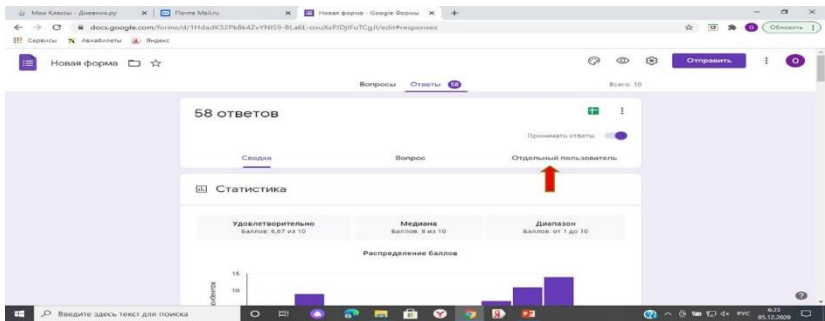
Мои Классы - Дневник.ру | Почта Mail.ru | Новая форма - Google Формы | +

docs.google.com/forms/d/1HdadK32Pk8k4ZvYNI59-8La6L-ovuXxPJDjlFuTCg/l/edit#responses

Обновить

Сервисы | Авиабилеты | Яндекс

Новая форма

Отправить

Вопросы | Ответы 58

Всего: 10

58 ответов

Принимать ответы

Сводка | Вопрос | Отдельный пользователь

Статистика

Удовлетворительно
Баллов: 6,87 из 10

Медиана
Баллов: 8 из 10

Диапазон
Баллов: от 1 до 10

Распределение баллов

15

10

Введите здесь текст для поиска

РУС

6:23
05.12.2020